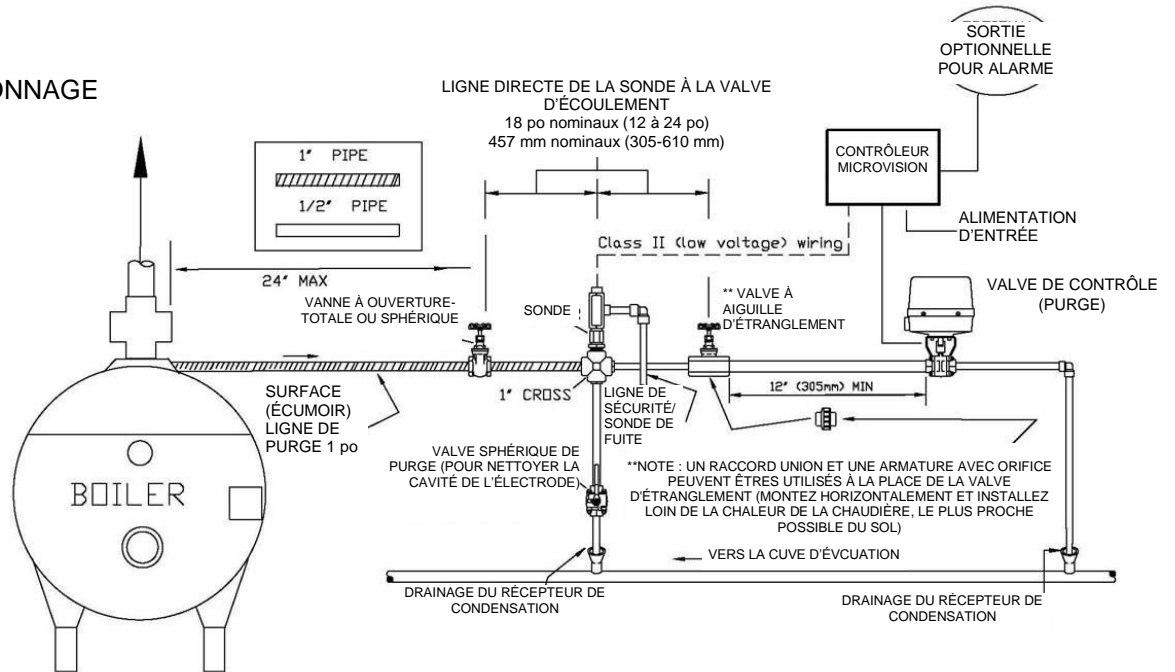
ONNAGE

LIGNE DIRECTE DE LA SONDE À LA VALVE D'ÉCOULEMENT
18 po nominaux (12 à 24 po)
457 mm nominaux (305-610 mm)

SORTIE OPTIONNELLE POUR ALARME

CONTRÔLEUR MICROVISION

ALIMENTATION D'ENTRÉE

1" PIPE

1/2" PIPE

Class II (low voltage) wiring

24" MAX

VANNE À OUVERTURE-TOTALE OU SPHÉRIQUE

SONDE

** VALVE À AIGUILLE D'ÉTRANGLEMENT

VALVE DE CONTRÔLE (PURGE)

SURFACE (ÉCUMOIR) LIGNE DE PURGE 1 po

1" CROSS

LIGNE DE SÉCURITÉ/ SONDE DE FUITE

12" (305mm) MIN

VALVE SPHÉRIQUE DE PURGE (POUR NETTOYER LA CAVITÉ DE L'ÉLECTRODE)

**NOTE : UN RACCORD UNION ET UNE ARMATURE AVEC ORIFICE PEUVENT ÊTRES UTILISÉS À LA PLACE DE LA VALVE D'ÉTRANGLEMENT (MONTEZ HORIZONTALEMENT ET INSTALLEZ LOIN DE LA CHALEUR DE LA CHAUDIÈRE, LE PLUS PROCHE POSSIBLE DU SOL)

BOILER

VERS LA CUVE D'ÉVCUATION

DRAINAGE DU RÉCEPTEUR DE CONDENSATION

DRAINAGE DU RÉCEPTEUR DE CONDENSATION